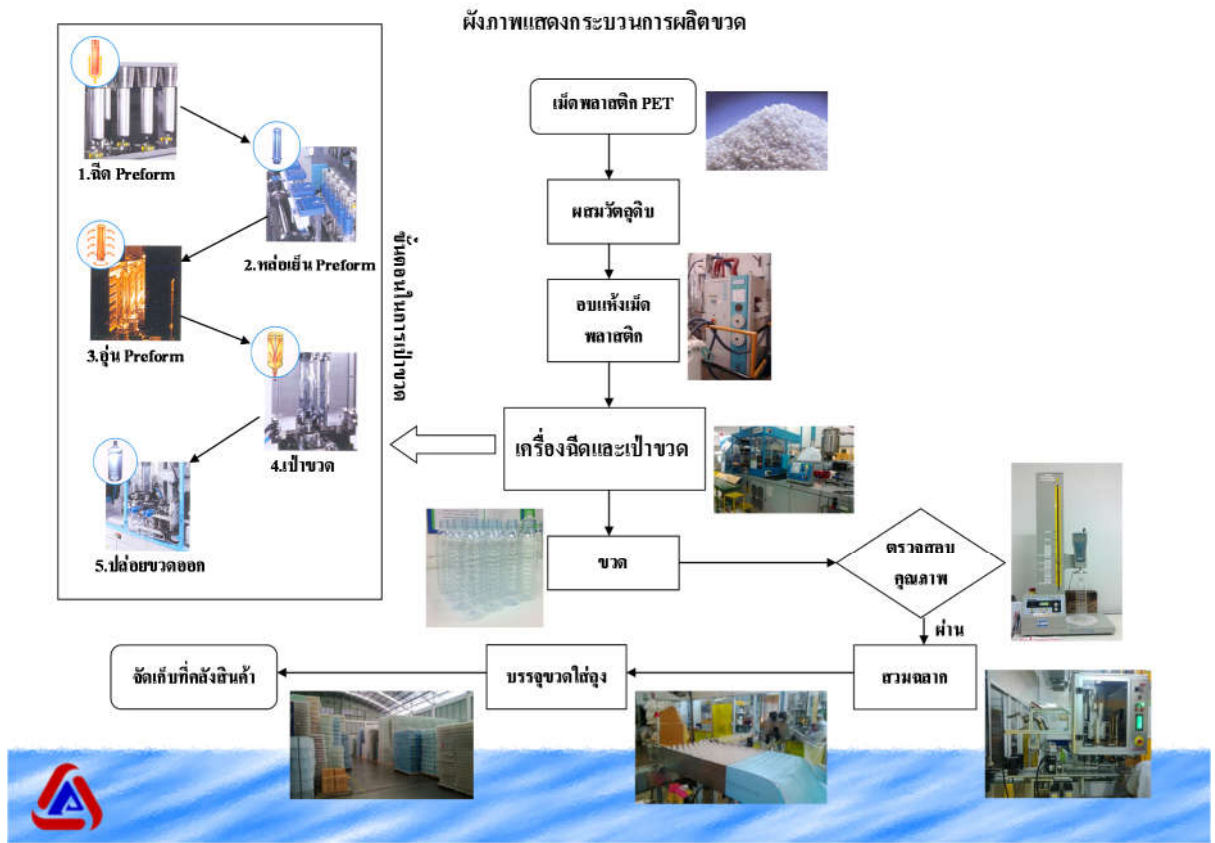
ผังภาพแสดงกระบวนการผลิตขวด

1.ฉีด Preform

2.หล่อเย็น Preform

3.อุ่น Preform

4.เป่าขวด

5.ปล่อยขวดออก

ขั้นตอนในการเป่าขวด

เม็ดพลาสติก PET

ผสมวัตถุดิบ

อบแห้งเม็ดพลาสติก

เครื่องฉีดและเป่าขวด

ขวด

ตรวจสอบคุณภาพ

ผ่าน

สวมฉลาก

บรรจุขวดใส่ถุง

จัดเก็บที่คลังสินค้า